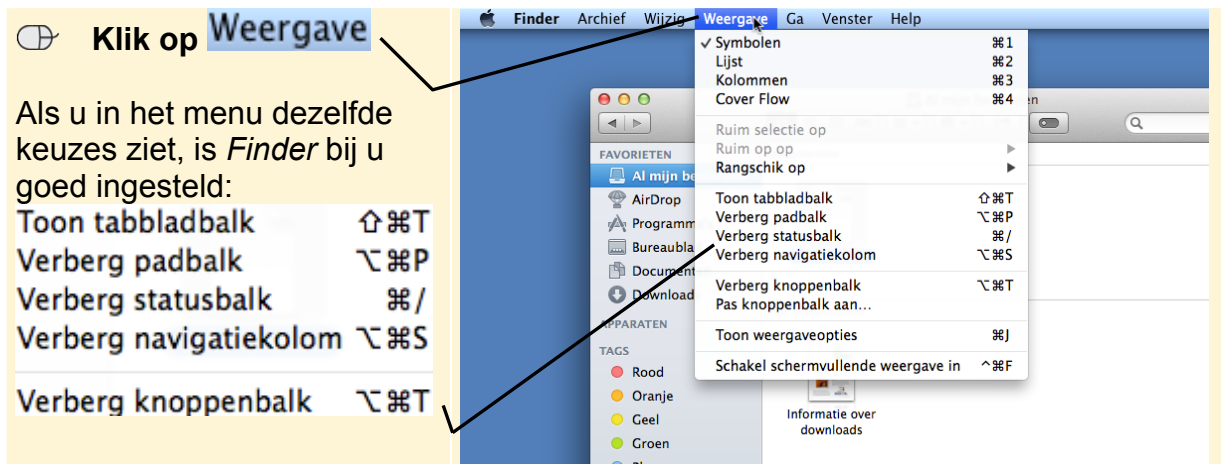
Klik op Weergave

Als u in het menu dezelfde keuzes ziet, is *Finder* bij u goed ingesteld:

| | |
|---|---|
| Toon tabbladbalk | ⇧⌘T |
| Verberg padbalk | ⌥⌘P |
| Verberg statusbalk | ⌘/ |
| Verberg navigatiekolom | ⌥⌘S |
| Verberg knoppenbalk | ⌥⌘T |

Finder Archief Wijzig Weergave Ga Venster Help

| | |
|---|---|
| ✓ Symbolen | ⌘1 |
| Lijst | ⌘2 |
| Kolommen | ⌘3 |
| Cover Flow | ⌘4 |
| Ruim selectie op | |
| Ruim op op | ▶ |
| Rangschik op | ▶ |
| Toon tabbladbalk | ⇧⌘T |
| Verberg padbalk | ⌥⌘P |
| Verberg statusbalk | ⌘/ |
| Verberg navigatiekolom | ⌥⌘S |
| Verberg knoppenbalk | ⌥⌘T |
| Pas knoppenbalk aan… | |
| Toon weergaveopties | ⌘J |
| Schakel schermvullende weergave in | ^⌘F |

FAVORIETEN
Al mijn be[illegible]
AirDrop
Programm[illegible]
Bureaubla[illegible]
Document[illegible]
Download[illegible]
APPARATEN
TAGS
Rood
Oranje
Geel
Groen

Informatie over downloads